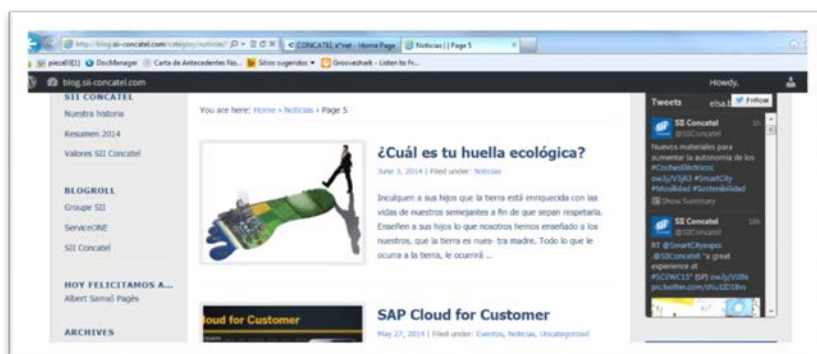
http://blog.sii-concatel.com/category/noticias/ CONCATEL s*net - Home Page Noticias | | Page 5

pieza0[1] DocManager Carta de Antecedentes No... Sitios sugeridos Grooveshark - Listen to Fr...

blog.sii-concatel.com

Howdy, elsa.

SII CONCATEL

Nuestra historia

Resumen 2014

Valores SII Concatel

BLOGROLL

Groupe SII

ServiceONE

SII Concatel

HOY FELICITAMOS A...

Albert Samaž Pagès

ARCHIVES

You are here: Home » Noticias » Page 5

¿Cuál es tu huella ecológica?

June 3, 2014 | Filed under: Noticias

Inculquen a sus hijos que la tierra está enriquecida con las vidas de nuestros semejantes a fin de que sepan respetarla. Enseñen a sus hijos lo que nosotros hemos enseñado a los nuestros, que la tierra es nues- tra madre. Todo lo que le ocurra a la tierra, le ocurrirá ...

SAP Cloud for Customer

May 27, 2014 | Filed under: Eventos, Noticias, Uncategorized

loud for Customer

Tweets

Follow

SII Concatel
@SIIConcatel
1h

Nuevos materiales para aumentar la autonomía de los #CochesEléctricos owl.ly/V3jR3 #SmartCity #Movilidad #Sostenibilidad

Show Summary

SII Concatel
@SIIConcatel
18h

RT @SmartCityexpo: .@SIIConcatel "a great experience at #SCEWC15" (SP) owl.ly/V0lN pic.twitter.com/sNu3l018vs